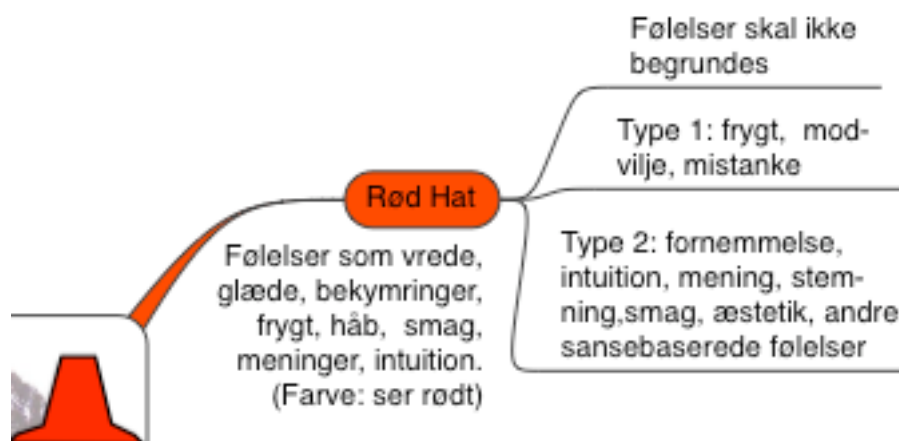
Følelser skal ikke begrundes

Type 1: frygt, modvilje, mistanke

Rød Hat

Type 2: fornemmelse, intuition, mening, stemning,smag, æstetik, andre sansebaserede følelser

Følelser som vrede, glæde, bekymringer, frygt, håb, smag, meninger, intuition. (Farve: ser rødt)